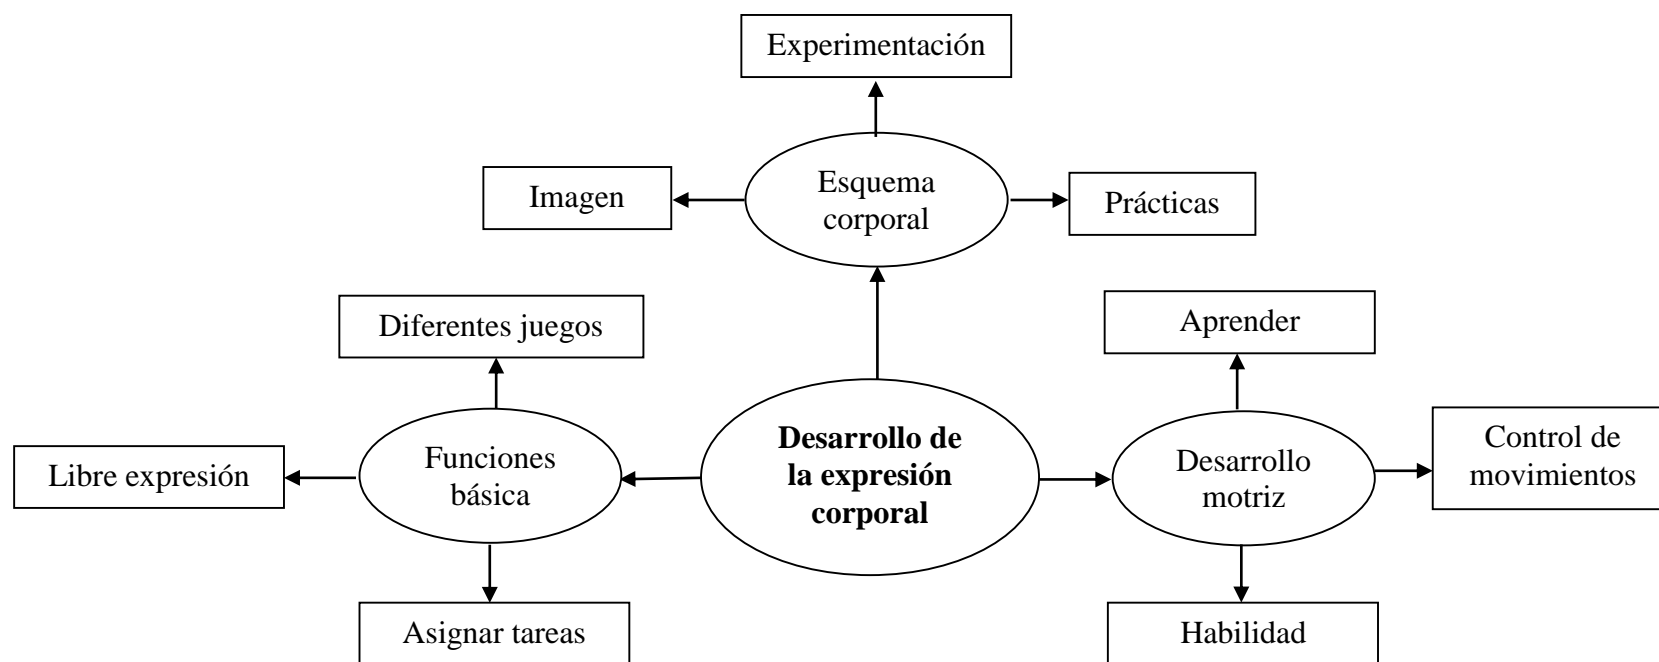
Experimentación

Imagen

Esquema corporal

Prácticas

Diferentes juegos

Aprender

Libre expresión

Funciones básica

**Desarrollo de la expresión corporal**

Desarrollo motriz

Control de movimientos

Asignar tareas

Habilidad